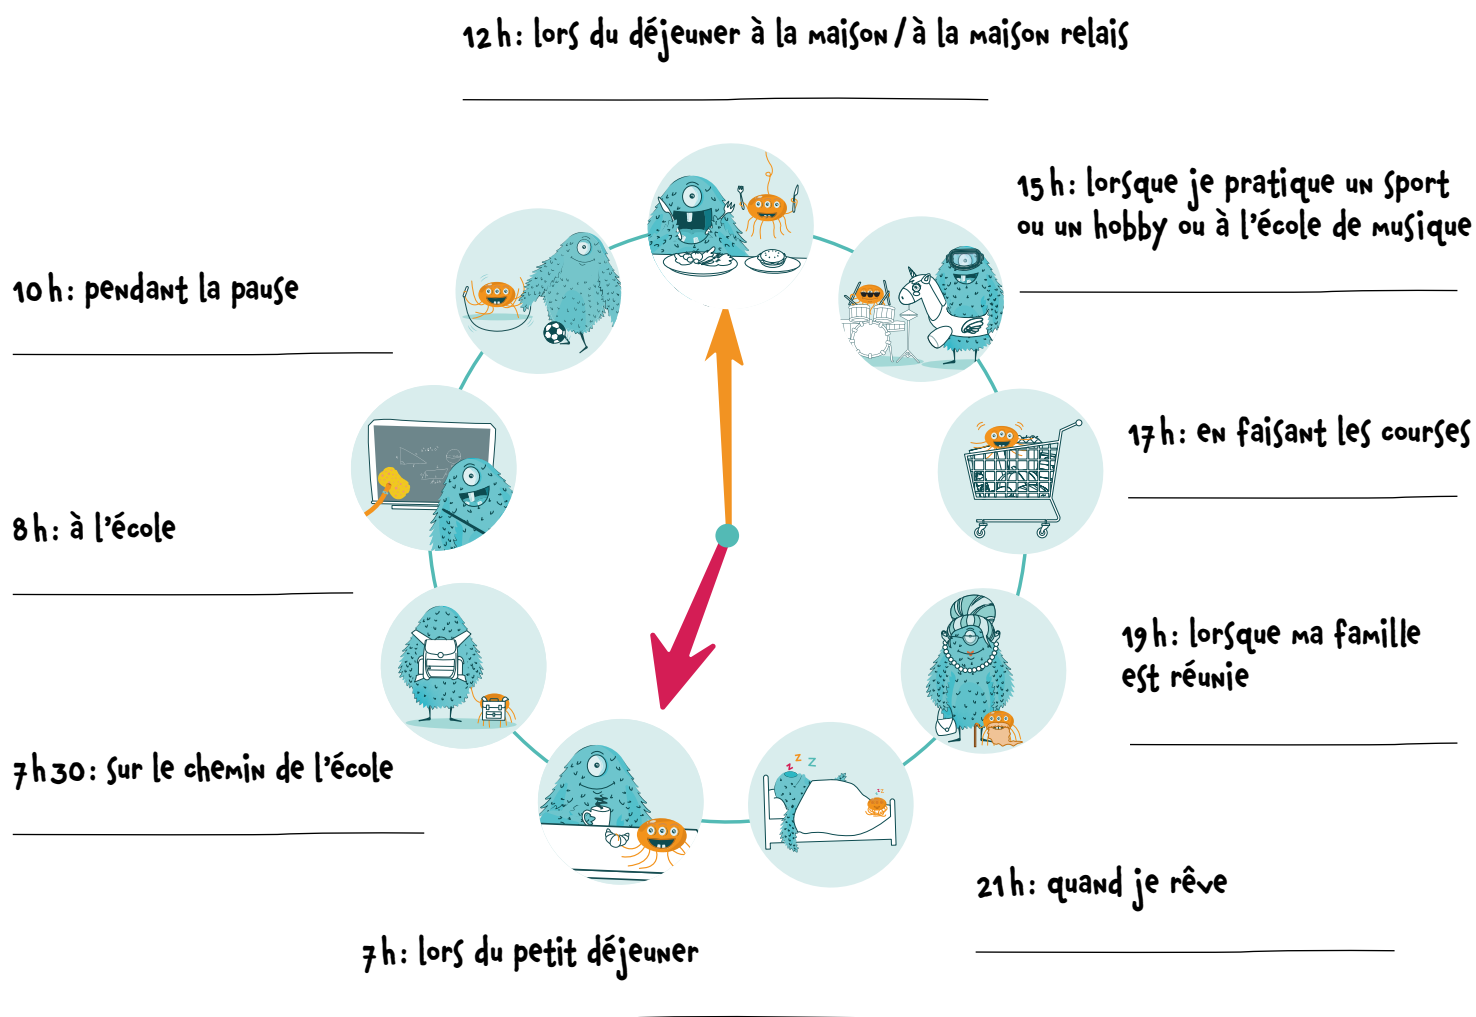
12 h: lors du déjeuner à la maison / à la maison relais

15 h: lorsque je pratique un sport ou un hobby ou à l'école de musique

10 h: pendant la pause

17 h: en faisant les courses

8 h: à l'école

19 h: lorsque ma famille est réunie

7 h 30: sur le chemin de l'école

21 h: quand je rêve

7 h: lors du petit déjeuner